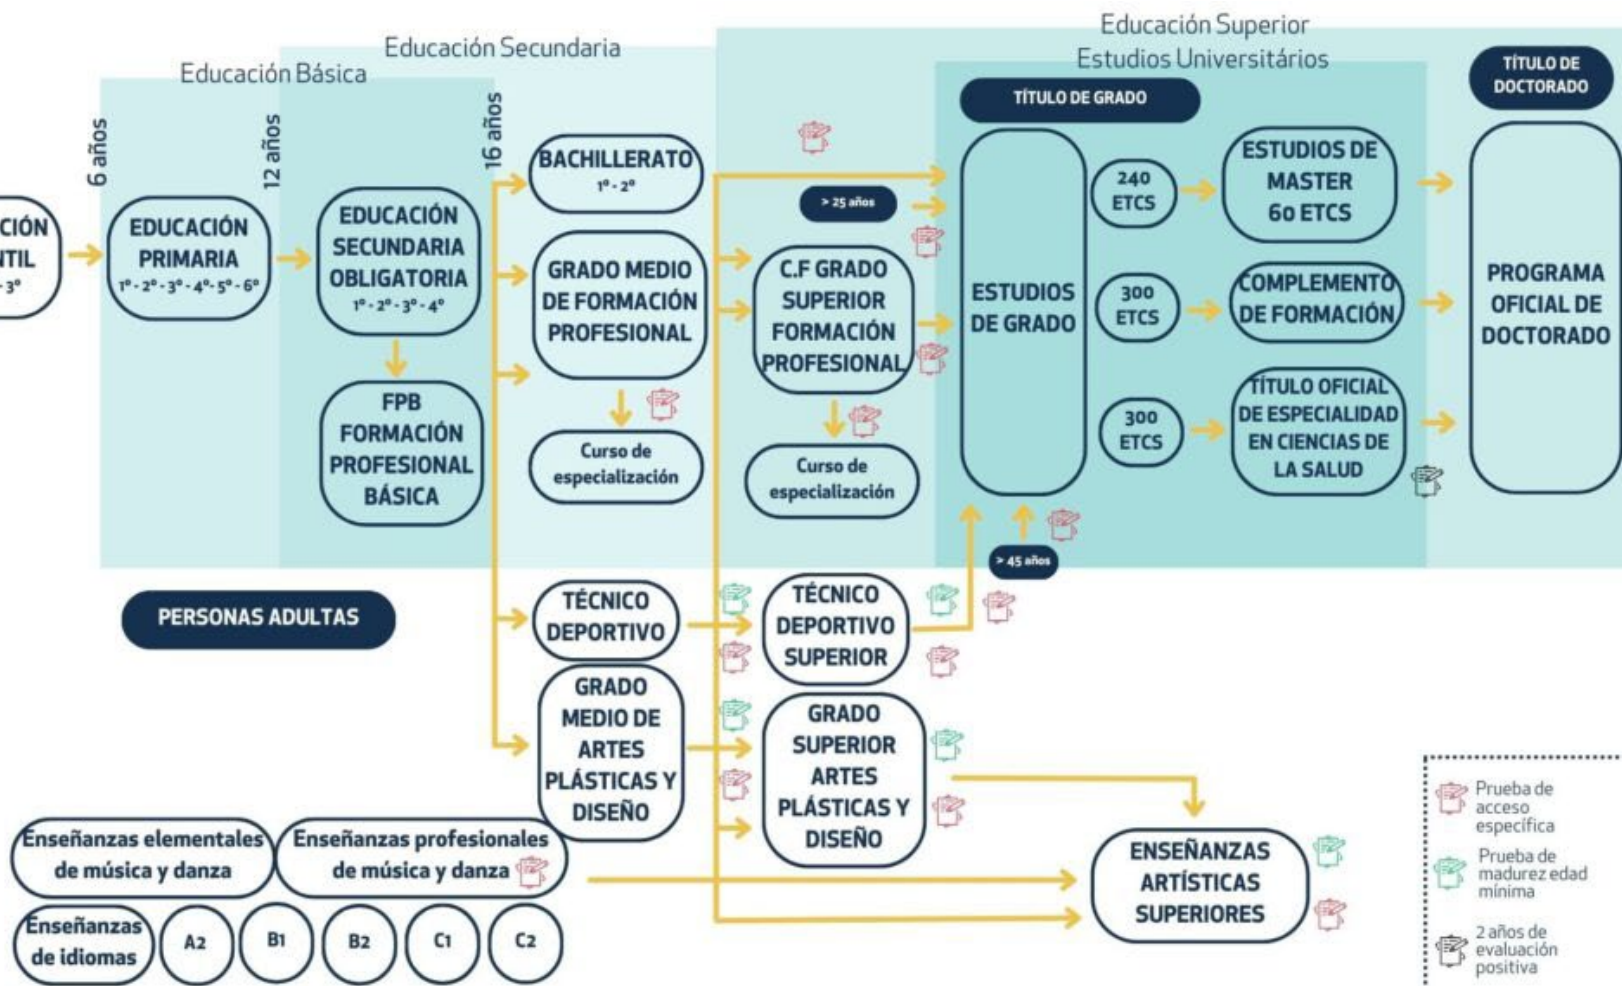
Educación Superior
Estudios Universitários

Educación Secundaria

Educación Básica

TÍTULO DE GRADO

TÍTULO DE DOCTORADO

6 años

12 años

16 años

CIÓN
NTIL
- 3º

EDUCACIÓN PRIMARIA
1º - 2º - 3º - 4º - 5º - 6º

EDUCACIÓN SECUNDARIA OBLIGATORIA
1º - 2º - 3º - 4º

FPB FORMACIÓN PROFESIONAL BÁSICA

BACHILLERATO
1º - 2º

GRADO MEDIO DE FORMACIÓN PROFESIONAL

Curso de especialización

> 25 años

C.F GRADO SUPERIOR FORMACIÓN PROFESIONAL

Curso de especialización

ESTUDIOS DE GRADO

240 ETCS

300 ETCS

300 ETCS

ESTUDIOS DE MASTER 60 ETCS

COMPLEMENTO DE FORMACIÓN

TÍTULO OFICIAL DE ESPECIALIDAD EN CIENCIAS DE LA SALUD

PROGRAMA OFICIAL DE DOCTORADO

> 45 años

PERSONAS ADULTAS

TÉCNICO DEPORTIVO

TÉCNICO DEPORTIVO SUPERIOR

GRADO MEDIO DE ARTES PLÁSTICAS Y DISEÑO

GRADO SUPERIOR ARTES PLÁSTICAS Y DISEÑO

Enseñanzas elementales de música y danza

Enseñanzas profesionales de música y danza

ENSEÑANZAS ARTÍSTICAS SUPERIORES

Enseñanzas de idiomas

A2

B1

B2

C1

C2

Prueba de acceso específica

Prueba de madurez edad mínima

2 años de evaluación positiva